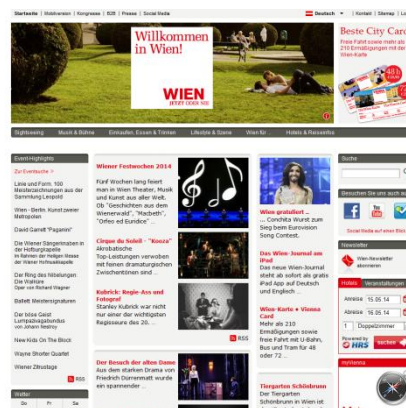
Startseite | Mobilversion | Kongresse | B2B | Presse | Social Media

Deutsch | Kontakt | Sitemap | Lo

Willkommen in Wien!

WIEN JETZT ODER NIE

Beste City Card
Freie Fahrt sowie mehr als 210 Ermäßigungen mit der Wien-Karte

Sightseeing | Musik & Bühne | Einkaufen, Essen & Trinken | Lifestyle & Szene | Wien für... | Hotels & Reiseinfos

Event-Highlights

Zur Eventsuche

Liebe und Form. 100 Meisterzeichnungen aus der Sammlung Leopold

Wien - Berlin. Kunst zweier Metropolen

David Garrett "Paganini"

Die Wiener Sängerknaben in der Hofburgkapelle
Im Rahmen der Heiligen Messe der Wiener Hofmusikkapelle

Der Ring des Nibelungen
Die Walküre
Oper von Richard Wagner

Ballett Meistersignaturen

Der böse Geist Lumpazivagabundus
von Johann Nestroy

New Kids On The Block

Wayne Shorter Quartet

Wiener Zillustage

RSS

Wetter

Wiener Festwochen 2014
Fünf Wochen lang feiert man in Wien Theater, Musik und Kunst aus aller Welt. Ob "Geschichten aus dem Wienerwald", "Macbeth", "Orfeo ed Euridice" ...

Cirque du Soleil - "Kooza"
Akrobatische Top-Leistungen verwoben mit feiner dramaturgischen Zwischentönen sind ...

Kubrick: Regie-Ass und Fotograf
Stanley Kubrick war nicht nur einer der wichtigsten Regisseure des 20. ...

RSS

Der Besuch der alten Dame
Aus dem Stück von Friedrich Dürrenmatt wurde ein spannender ...

Wien gratuliert ...
... Conchita Wurst zum Sieg beim Eurovision Song Contest.

Das Wien-Journal am iPad
Das neue Wien-Journal steht ab sofort als gratis iPad App auf Deutsch und Englisch ...

Wien-Karte + Vienna Card
Mehr als 210 Ermäßigungen sowie freie Fahrt mit U-Bahn, Bus und Tram für 48 oder 72 ...

Tiergarten Schönbrunn
Der Tiergarten Schönbrunn in Wien ist

Suche

Besuchen Sie uns auch au

Social Media auf einen Blick

Newsletter

Wien-Newsletter abonnieren

Hotels | Veranstaltungen

Anreise 15.05.14
Abreise 16.05.14
1 Doppelzimmer

Powered by HRS

suchen

myVienna